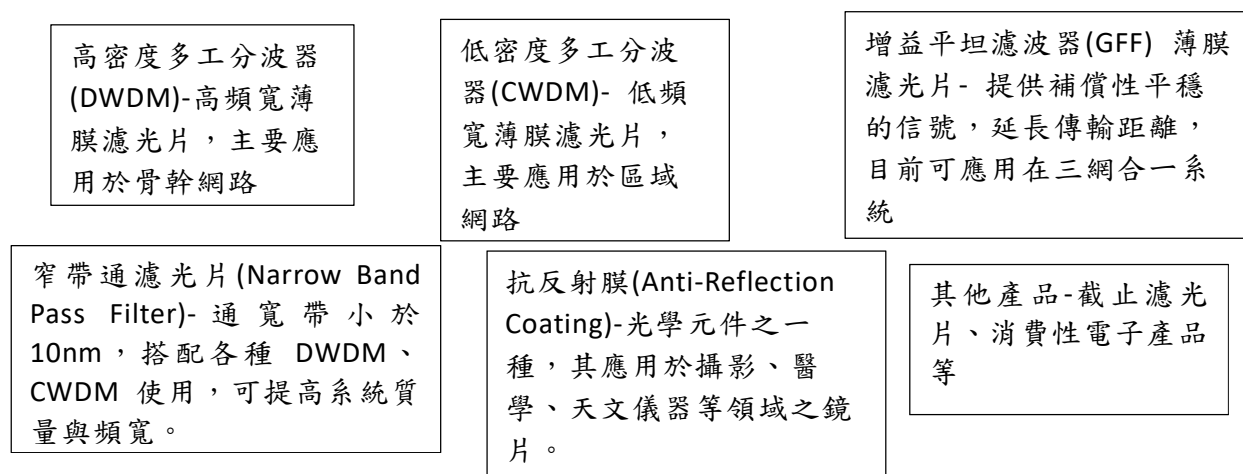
高密度多工分波器(DWDM)-高頻寬薄膜濾光片，主要應用於骨幹網路

低密度多工分波器(CWDM)- 低頻寬薄膜濾光片，主要應用於區域網路

增益平坦濾波器(GFF) 薄膜濾光片- 提供補償性平穩的信號，延長傳輸距離，目前可應用在三網合一系統

窄帶通濾光片(Narrow Band Pass Filter)-通寬帶小於10nm，搭配各種 DWDM、CWDM 使用，可提高系統質量與頻寬。

抗反射膜(Anti-Reflection Coating)-光學元件之一種，其應用於攝影、醫學、天文儀器等領域之鏡片。

其他產品-截止濾光片、消費性電子產品等